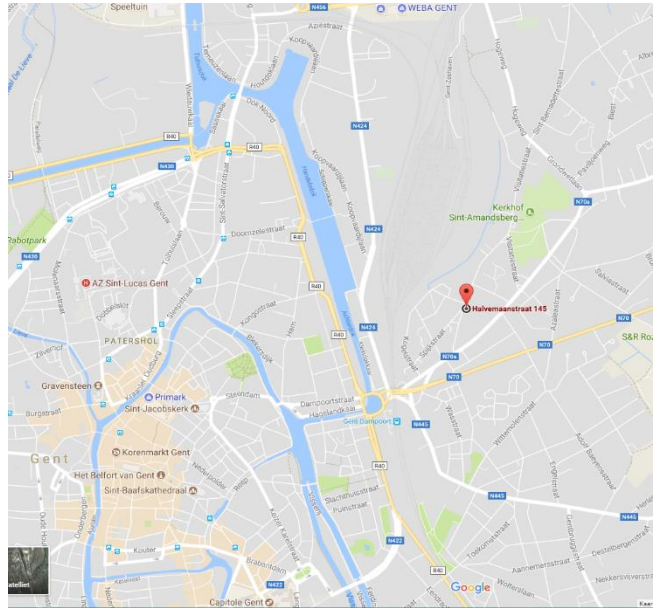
Speeltuin
WEBA GENT
N456
N424
R40
N430
Kerkhof Sint-Amandsberg
N70a
Rabotpark
N430
AZ Sint-Lucas Gent
Halvemaanstraat 145
PATERSHOL
N474
N70
S&R
Gravensteen
Primark
Sint-Jacobskerk
Dampoortstraat
Gent Dampoort
N445
Korenmarkt Gent
Gent
Het Belfort van Gent
Sint-Baafskathedraal
R40
N445
N445
N422
Kouter
N422
Capitole Gent
Google
Satelliet
Doornzelestraat
Kongostraat
Zilverhof
Burgstraat
Slachthuisstraat
Visserij
Wolterslaan
Aannemersstraat
Dendermondsesteenweg
Koopvaardijlaan
Hagelandkaai
Kerkstraat
Azaleastraat
Wasstraat
Tolhuislaan